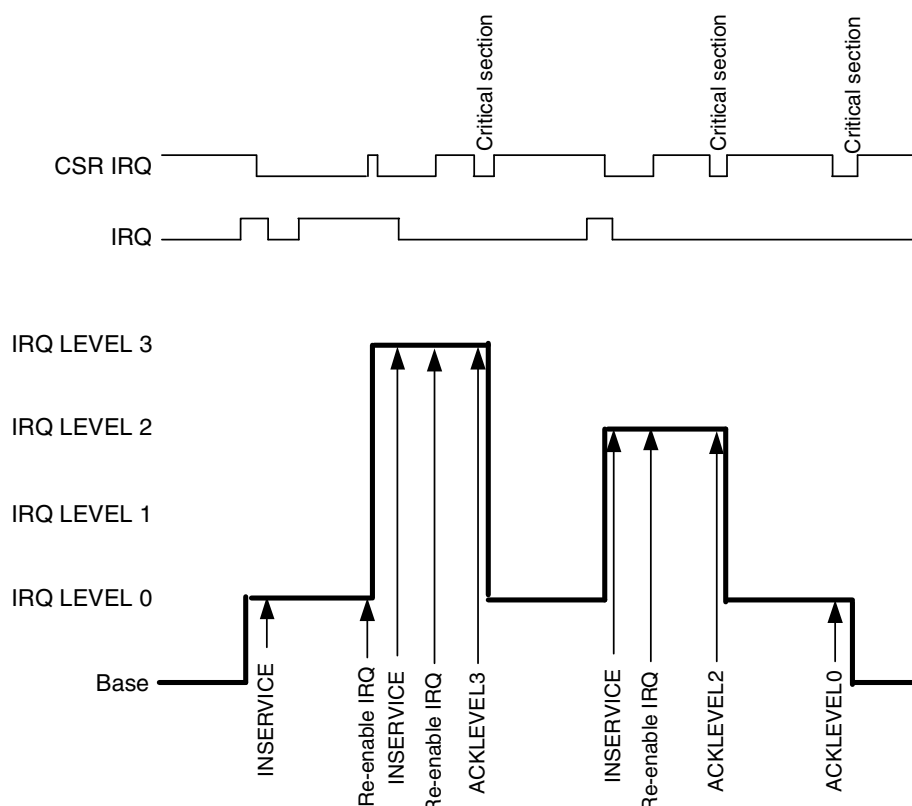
Critical section
Critical section
Critical section
CSR IRQ
IRQ
IRQ LEVEL 3
IRQ LEVEL 2
IRQ LEVEL 1
IRQ LEVEL 0
Base
INSERVICE
Re-enable IRQ
INSERVICE
Re-enable IRQ
ACKLEVEL3
INSERVICE
Re-enable IRQ
ACKLEVEL2
ACKLEVEL0